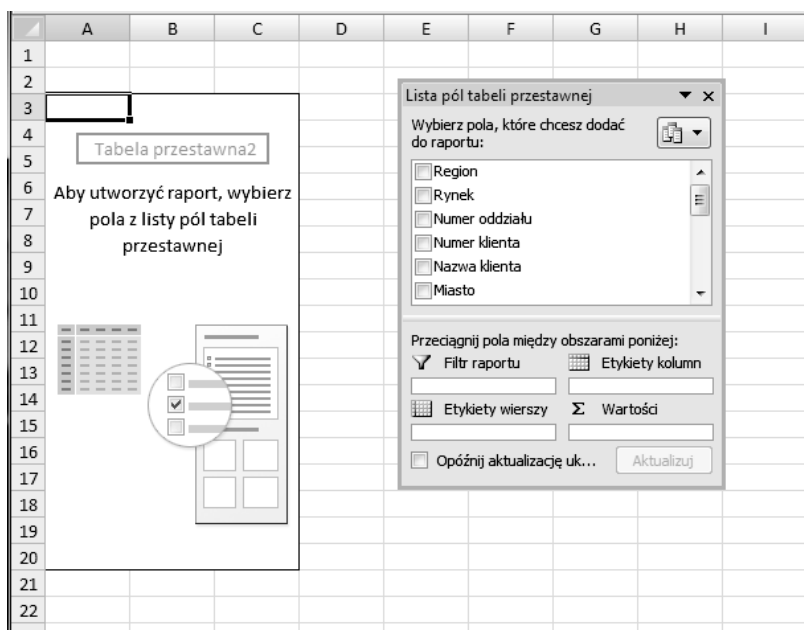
| | A | B | C | D | E | F | G | H | I |
|---|---|---|---|---|---|---|---|---|---|
| 1 | | | | | | | | | |
| 2 | | | | | | | | | |
| 3 | | | | | | | | | |
| 4 | | | | | | | | | |
| 5 | | | | | | | | | |
| 6 | | | | | | | | | |
| 7 | | | | | | | | | |
| 8 | | | | | | | | | |
| 9 | | | | | | | | | |
| 10 | | | | | | | | | |
| 11 | | | | | | | | | |
| 12 | | | | | | | | | |
| 13 | | | | | | | | | |
| 14 | | | | | | | | | |
| 15 | | | | | | | | | |
| 16 | | | | | | | | | |
| 17 | | | | | | | | | |
| 18 | | | | | | | | | |
| 19 | | | | | | | | | |
| 20 | | | | | | | | | |
| 21 | | | | | | | | | |
| 22 | | | | | | | | | |

Tabela przestawna2

Aby utworzyć raport, wybierz pola z listy pól tabeli przestawnej

Lista pól tabeli przestawnej

Wybierz pola, które chcesz dodać do raportu:

Region
Rynek
Numer oddziału
Numer klienta
Nazwa klienta
Miasto

Przeciągnij pola między obszarami poniżej:

Filtr raportu

Etykiety kolumn

Etykiety wierszy

Σ Wartości

Opóźnij aktualizację uk...

Aktualizuj